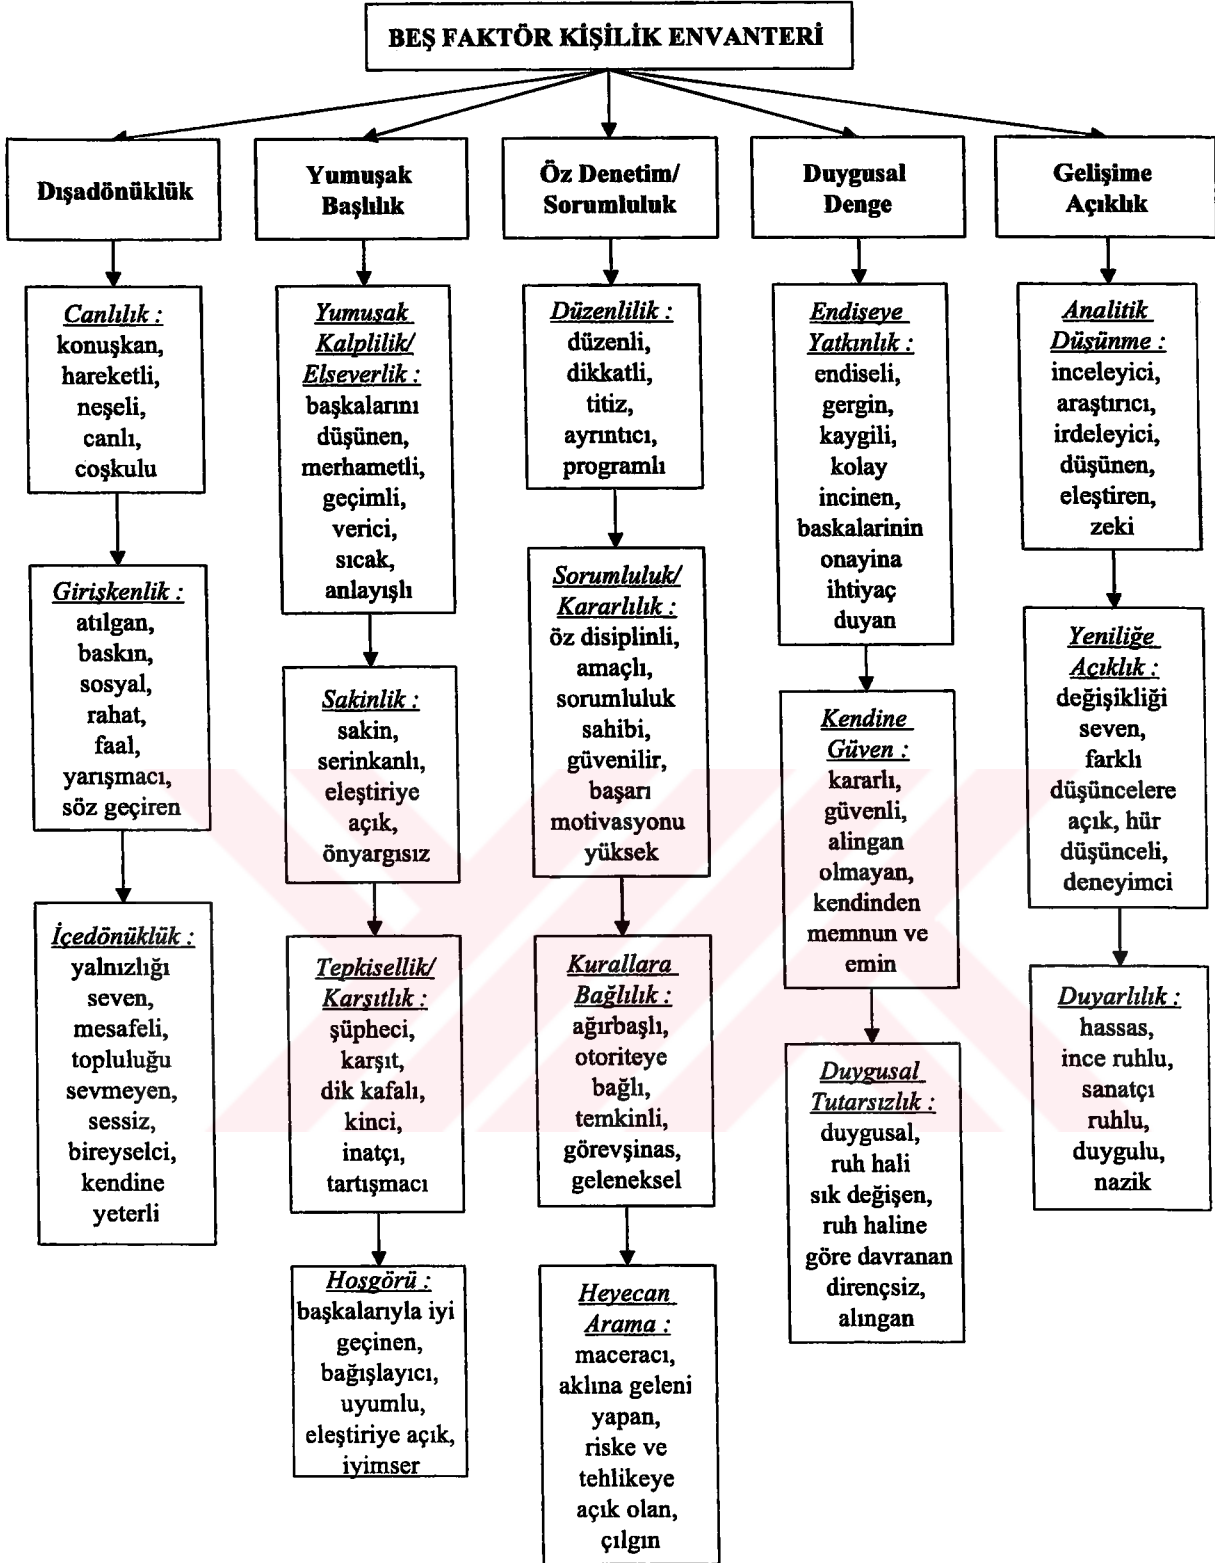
BEŞ FAKTÖR KİŞİLİK ENVANTERİ

Dışadönüklük

Canlılık : konuşkan, hareketli, neşeli, canlı, coşkulu

Girişkenlik : atılgan, baskın, sosyal, rahat, faal, yarışmacı, söz geçiren

İçedönüklük : yalnızlığı seven, mesafeli, topluluğu sevmeyen, sessiz, bireyselci, kendine yeterli

Yumuşak Başlılık

Yumuşak Kalplilik/ Elseverlik : başkalarını düşünen, merhametli, geçimli, verici, sıcak, anlayışlı

Sakinlik : sakin, serinkanlı, eleştiriye açık, önyargısız

Tepkisellik/ Karşıtlık : şüpheci, karşıt, dik kafalı, kinci, inatçı, tartışmacı

Hoşgörü : başkalarıyla iyi geçinen, bağışlayıcı, uyumlu, eleştiriye açık, iyimser

Öz Denetim/ Sorumluluk

Düzenlilik : düzenli, dikkatli, titiz, ayrıntıcı, programlı

Sorumluluk/ Kararlılık : öz disiplinli, amaçlı, sorumluluk sahibi, güvenilir, başarı motivasyonu yüksek

Kurallara Bağlılık : ağırbaşlı, otoriteye bağlı, temkinli, görevşinas, geleneksel

Heyecan Arama : maceracı, aklına geleni yapan, riske ve tehlikeye açık olan, çılgın

Duygusal Denge

Endişeye Yatkınlık : endiseli, gergin, kaygili, kolay incinen, baskalarinin onayina ihtiyaç duyan

Kendine Güven : kararlı, güvenli, alingan olmayan, kendinden memnun ve emin

Duygusal Tutarsızlık : duygusal, ruh hali sık değişen, ruh haline göre davranan dirençsiz, alıngan

Gelişime Açıklık

Analitik Düşünme : inceleyici, araştırıcı, irdeleyici, düşünen, eleştiren, zeki

Yeniliğe Açıklık : değişikliği seven, farklı düşüncelere açık, hür düşünceli, deneyimci

Duyarlılık : hassas, ince ruhlu, sanatçı ruhlu, duygulu, nazik